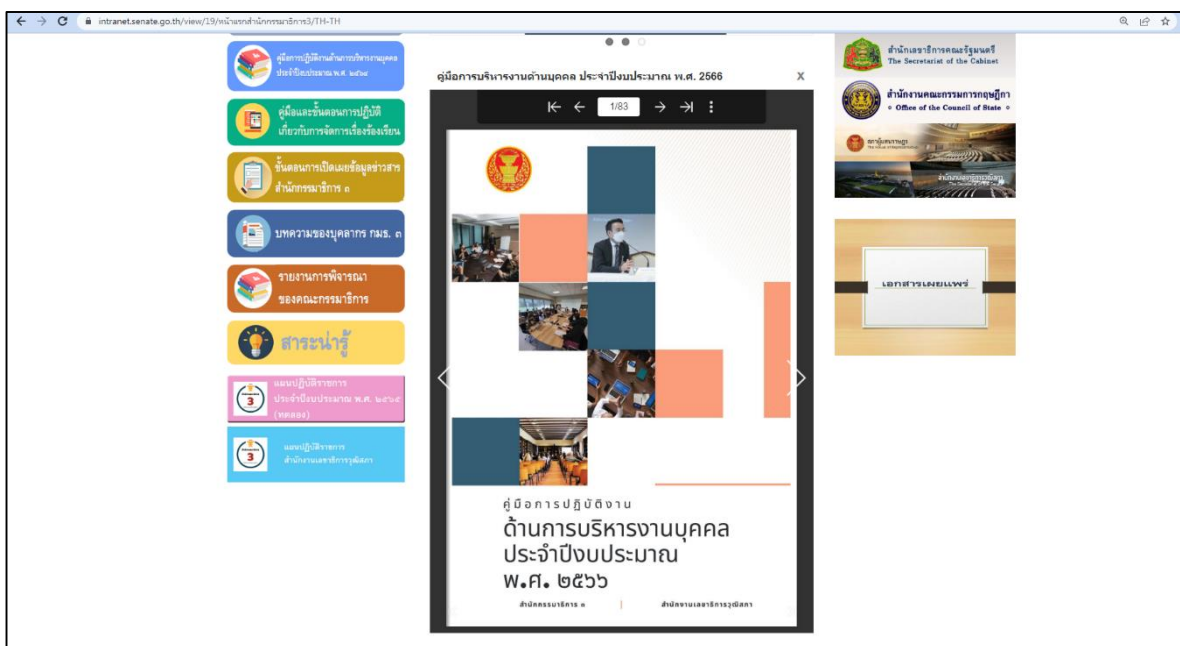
intranet.senate.go.th/view/19/หน้าแรกสำนักกรรมาธิการ3/TH-TH

คู่มือการปฏิบัติงานด้านการบริหารงานบุคคล ประจำปีงบประมาณ พ.ศ. ๒๕๖๔

คู่มือและขั้นตอนการปฏิบัติเกี่ยวกับการจัดการเรื่องร้องเรียน

ขั้นตอนการเปิดเผยข้อมูลข่าวสาร สำนักกรรมาธิการ ๓

บทความของบุคลากร กมธ. ๓

รายงานการพิจารณาของคณะกรรมาธิการ

สาระน่ารู้

แผนปฏิบัติราชการ ประจำปีงบประมาณ พ.ศ. ๒๕๖๕ (ทดลอง)

แผนปฏิบัติราชการ สำนักงานเลขาธิการวุฒิสภา

คู่มือการบริหารงานด้านบุคคล ประจำปีงบประมาณ พ.ศ. 2566

X

1/83

คู่มือการปฏิบัติงาน
ด้านการบริหารงานบุคคล
ประจำปีงบประมาณ
พ.ศ. ๒๕๖๖

สำนักกรรมาธิการ ๓ | สำนักงานเลขาธิการวุฒิสภา

สำนักเลขาธิการคณะรัฐมนตรี
The Secretariat of the Cabinet

สำนักงานคณะกรรมการกฤษฎีกา
Office of the Council of State

สภาผู้แทนราษฎร

เอกสารเผยแพร่